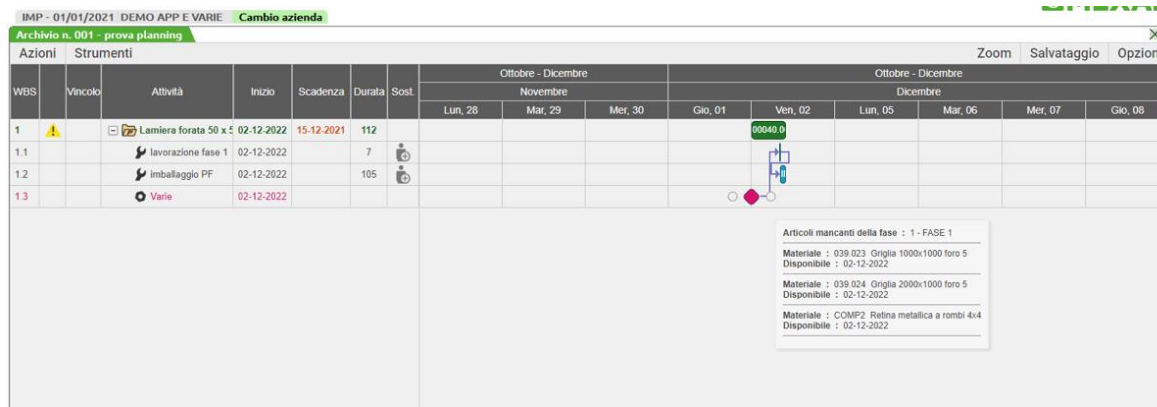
IMP - 01/01/2021 DEMO APP E VARIE Cambio azienda

Archivio n. 001 - prova planning

Azioni Strumenti

Zoom Salvataggio Opzion

| WBS | | Vincolo | Attività | Inizio | Scadenza | Durata | Sost. | Lun, 28 | Mar, 29 | Mer, 30 | Gio, 01 | Ven, 02 | Lun, 05 | Mar, 06 | Mer, 07 | Gio, 08 |
|---|---|---|---|---|---|---|---|---|---|---|---|---|---|---|---|---|
| | | | | | | | | Ottobre - Dicembre | | | Ottobre - Dicembre | | | | | |
| | | | | | | | | Novembre | | | Dicembre | | | | | |
| 1 | | | Lamiera forata 50 x 5 | 02-12-2022 | 15-12-2021 | 112 | | | | | | 00040.0 | | | | |
| 1.1 | | | lavorazione fase 1 | 02-12-2022 | | 7 | | | | | | | | | | |
| 1.2 | | | imballaggio PF | 02-12-2022 | | 105 | | | | | | | | | | |
| 1.3 | | | Varie | 02-12-2022 | | | | | | | | | | | | |

Articoli mancanti della fase : 1 - FASE 1

Materiale : 039.023 Griglia 1000x1000 foro 5
Disponibile : 02-12-2022

Materiale : 039.024 Griglia 2000x1000 foro 5
Disponibile : 02-12-2022

Materiale : COMP2 Retina metallica a rombi 4x4
Disponibile : 02-12-2022